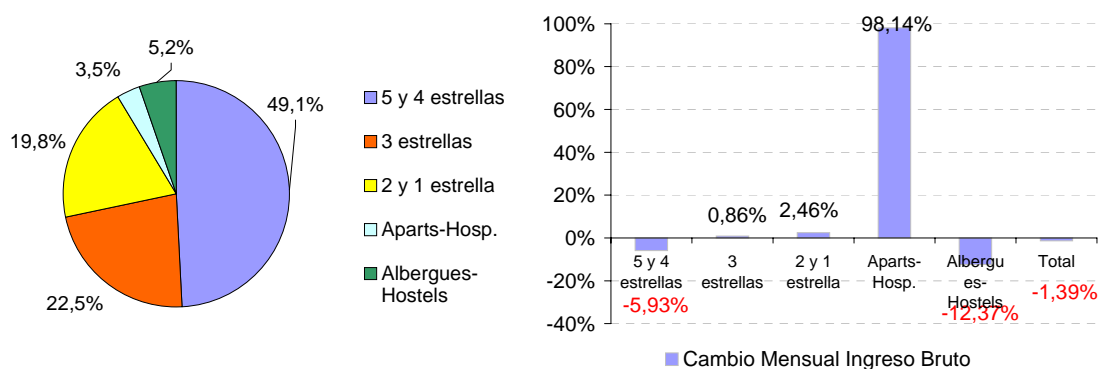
5,2%
3,5%
49,1%
19,8%
22,5%

5 y 4 estrellas
3 estrellas
2 y 1 estrella
Aparts-Hosp.
Albergues-Hostels

100%
80%
60%
40%
20%
0%
-20%
-40%

98,14%
0,86%
2,46%
5 y 4 estrellas
-5,93%
3 estrellas
2 y 1 estrella
Aparts-Hosp.
Albergues-Hostels
-12,37%
Total
-1,39%

Cambio Mensual Ingreso Bruto